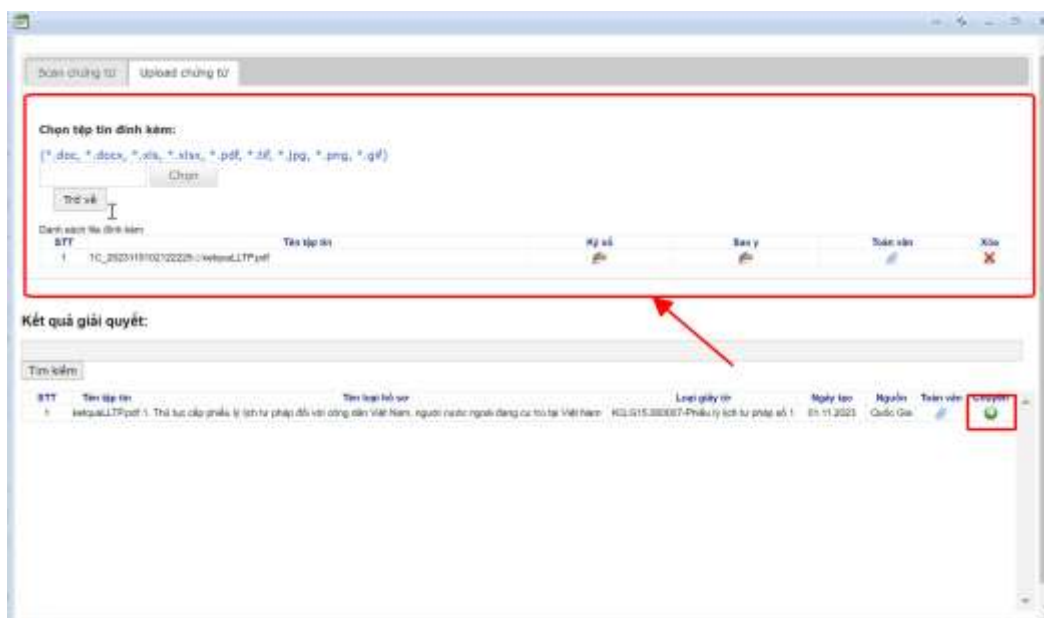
Scan chứng từ | Upload chứng từ

Chọn tệp tin đính kèm:

(*.doc, *.docx, *.xls, *.xlsx, *.pdf, *.tif, *.jpg, *.png, *.gif)

Chọn

Trở về

Danh sách file đính kèm

| STT | Tên tệp tin | Ký số | Sao y | Toàn văn | Xóa |
|---|---|---|---|---|---|
| 1 | 1C_20231101021222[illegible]ketquaLLTP.pdf | | | | |

Kết quả giải quyết:

Tìm kiếm

| STT | Tên tệp tin | Tên loại hồ sơ | Loại giấy tờ | Ngày tạo | Nguồn | Toàn văn | Chuyển |
|---|---|---|---|---|---|---|---|
| 1 | ketquaLLTP.pdf | 1. Thủ tục cấp phiếu lý lịch tư pháp đối với công dân Việt Nam, người nước ngoài đang cư trú tại Việt Nam | KQ.G15.000007-Phiếu lý lịch tư pháp số 1 | 01.11.2023 | Quốc Gia | | |